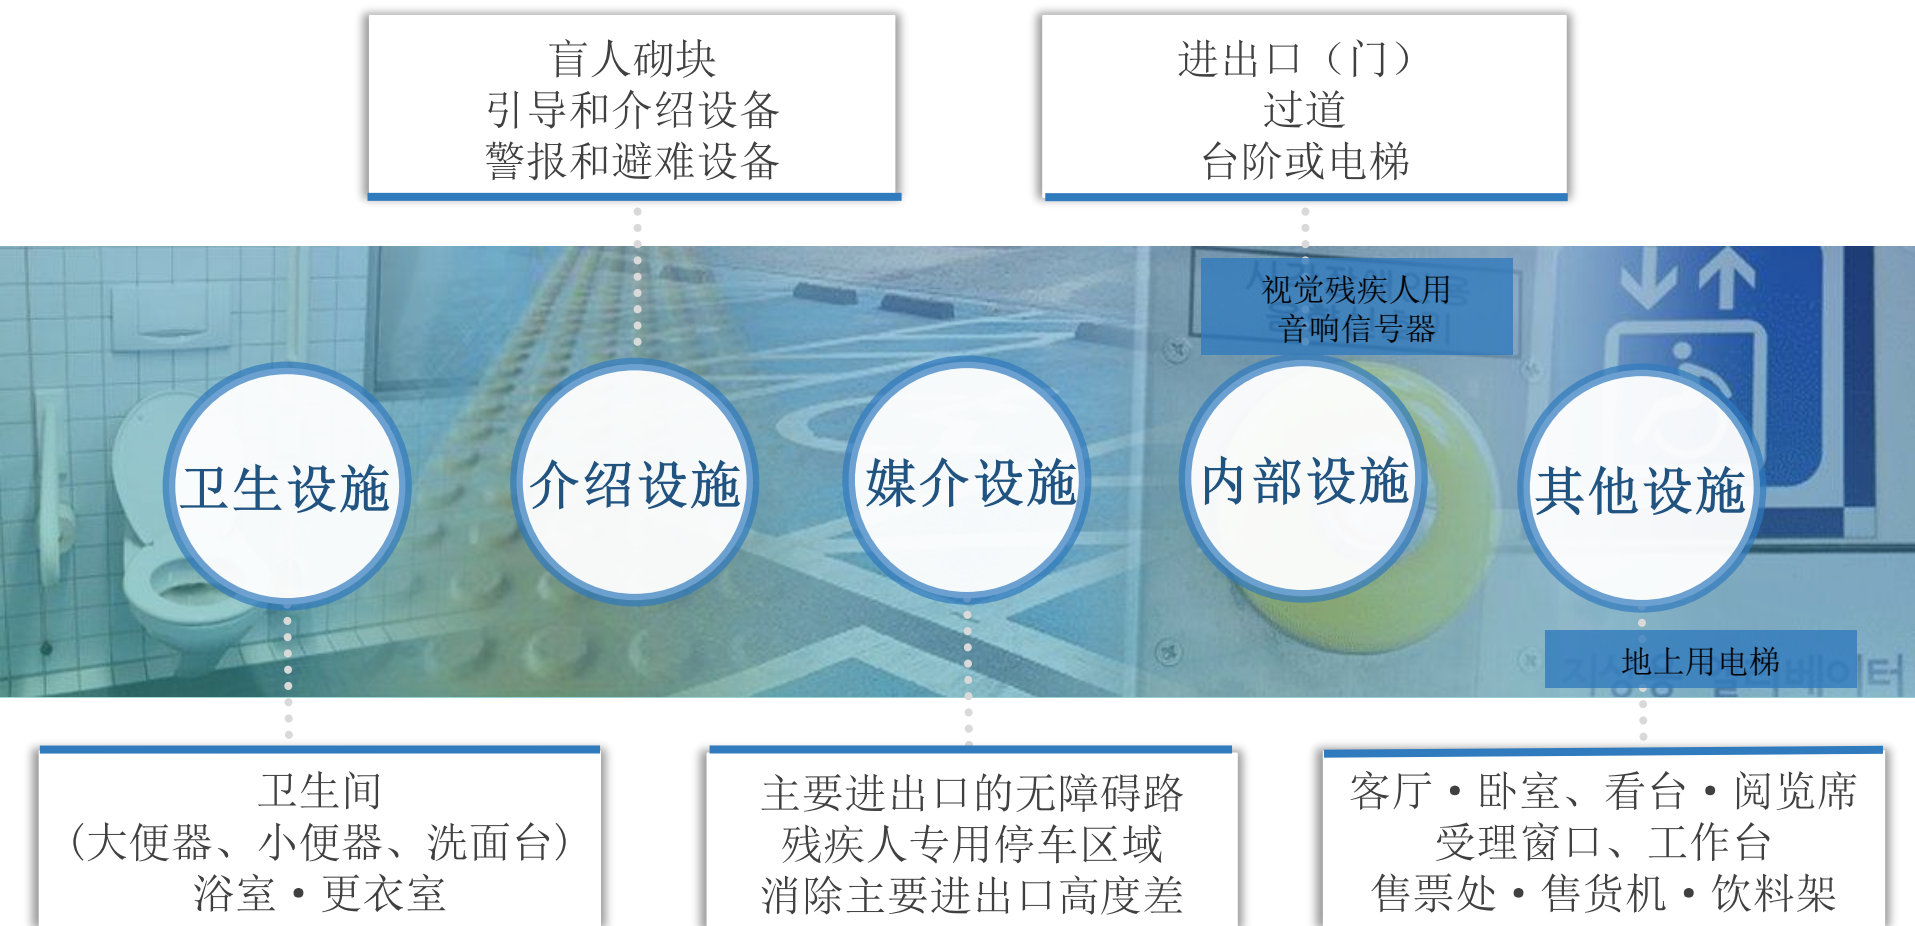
盲人砌块
引导和介绍设备
警报和避难设备

进出口（门）
过道
台阶或电梯

视觉残疾人用
音响信号器

卫生设施

介绍设施

媒介设施

内部设施

其他设施

地上用电梯

卫生间
（大便器、小便器、洗面台）
浴室・更衣室

主要进出口的无障碍路
残疾人专用停车区域
消除主要进出口高度差

客厅・卧室、看台・阅览席
受理窗口、工作台
售票处・售货机・饮料架